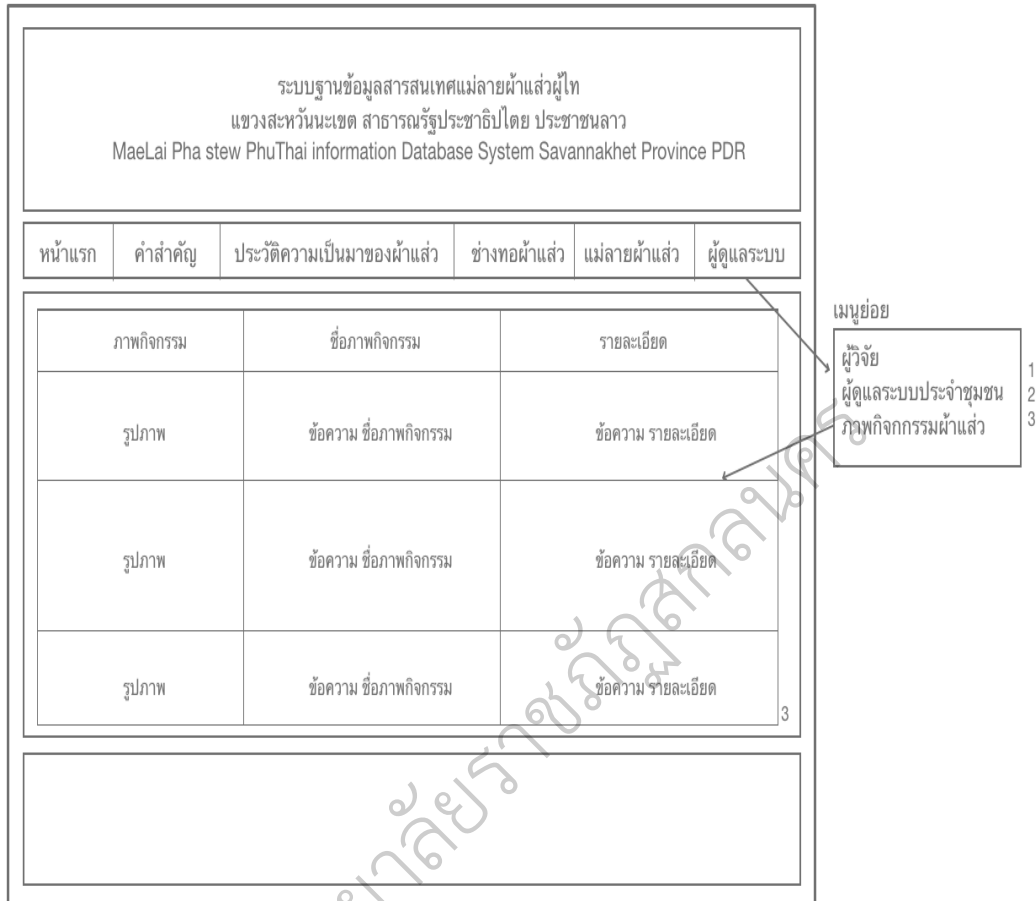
ระบบฐานข้อมูลสารสนเทศแม่ลายผ้าแส่วผู้ไท
แขวงสะหวันนะเขต สาธารณรัฐประชาธิปไตย ประชาชนลาว
MaeLai Pha stew PhuThai information Database System Savannakhet Province PDR

หน้าแรก | คำสำคัญ | ประวัติความเป็นมาของผ้าแส่ว | ช่างทอผ้าแส่ว | แม่ลายผ้าแส่ว | ผู้ดูแลระบบ

| ภาพกิจกรรม | ชื่อภาพกิจกรรม | รายละเอียด |
|---|---|---|
| รูปภาพ | ข้อความ ชื่อภาพกิจกรรม | ข้อความ รายละเอียด |
| รูปภาพ | ข้อความ ชื่อภาพกิจกรรม | ข้อความ รายละเอียด |
| รูปภาพ | ข้อความ ชื่อภาพกิจกรรม | ข้อความ รายละเอียด |

3

เมนูย่อย
ผู้วิจัย 1
ผู้ดูแลระบบประจำชุมชน 2
ภาพกิจกรรมผ้าแส่ว 3

มหาวิทยาลัยราชภัฏสกลนคร